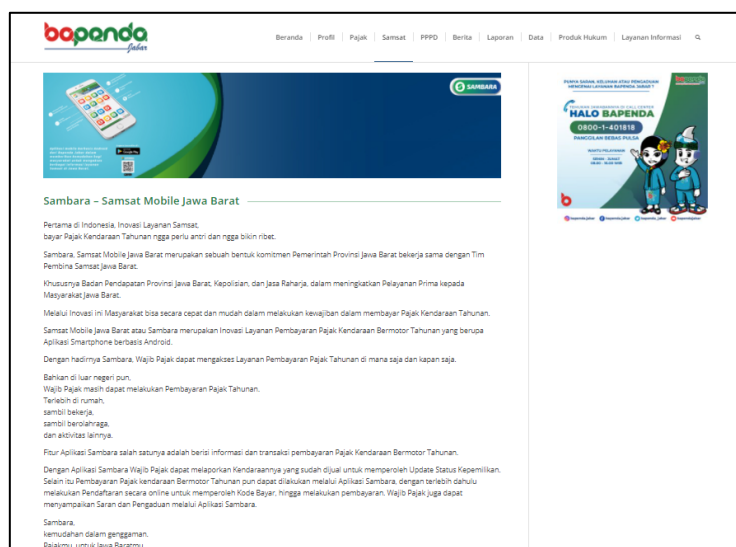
bapenda jabar

Beranda | Profil | Pajak | Samsat | PPPD | Berita | Laporan | Data | Produk Hukum | Layanan Informasi

SAMBARA

PUNYA SARAN, KELUHAN ATAU PENGADUAN MENGENAI LAYANAN BAPENDA JABAR ?

HALO BAPENDA

0800-1-401818

PANGGILAN BEBAS PULSA

Sambara – Samsat Mobile Jawa Barat

Pertama di Indonesia, Inovasi Layanan Samsat, bayar Pajak Kendaraan Tahunan ngga perlu antri dan ngga bikin ribet.

Sambara, Samsat Mobile Jawa Barat merupakan sebuah bentuk komitmen Pemerintah Provinsi Jawa Barat bekerja sama dengan Tim Pembina Samsat Jawa Barat.

Khususnya Badan Pendapatan Provinsi Jawa Barat, Kepolisian, dan Jasa Raharja, dalam meningkatkan Pelayanan Prima kepada Masyarakat Jawa Barat.

Melalui Inovasi ini Masyarakat bisa secara cepat dan mudah dalam melakukan kewajiban dalam membayar Pajak Kendaraan Tahunan.

Samsat Mobile Jawa Barat atau Sambara merupakan Inovasi Layanan Pembayaran Pajak Kendaraan Bermotor Tahunan yang berupa Aplikasi Smartphone berbasis Android.

Dengan hadirnya Sambara, Wajib Pajak dapat mengakses Layanan Pembayaran Pajak Tahunan di mana saja dan kapan saja.

Bahkan di luar negeri pun,
Wajib Pajak masih dapat melakukan Pembayaran Pajak Tahunan.
Terlebih di rumah,
sambil bekerja,
sambil berolahraga,
dan aktivitas lainnya.

Fitur Aplikasi Sambara salah satunya adalah berisi informasi dan transaksi pembayaran Pajak Kendaraan Bermotor Tahunan.

Dengan Aplikasi Sambara Wajib Pajak dapat melaporkan Kendaraannya yang sudah dijual untuk memperoleh Update Status Kepemilikan. Selain itu Pembayaran Pajak kendaraan Bermotor Tahunan pun dapat dilakukan melalui Aplikasi Sambara, dengan terlebih dahulu melakukan Pendaftaran secara online untuk memperoleh Kode Bayar, hingga melakukan pembayaran. Wajib Pajak juga dapat menyampaikan Saran dan Pengaduan melalui Aplikasi Sambara.

Sambara,
kemudahan dalam genggaman.
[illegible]